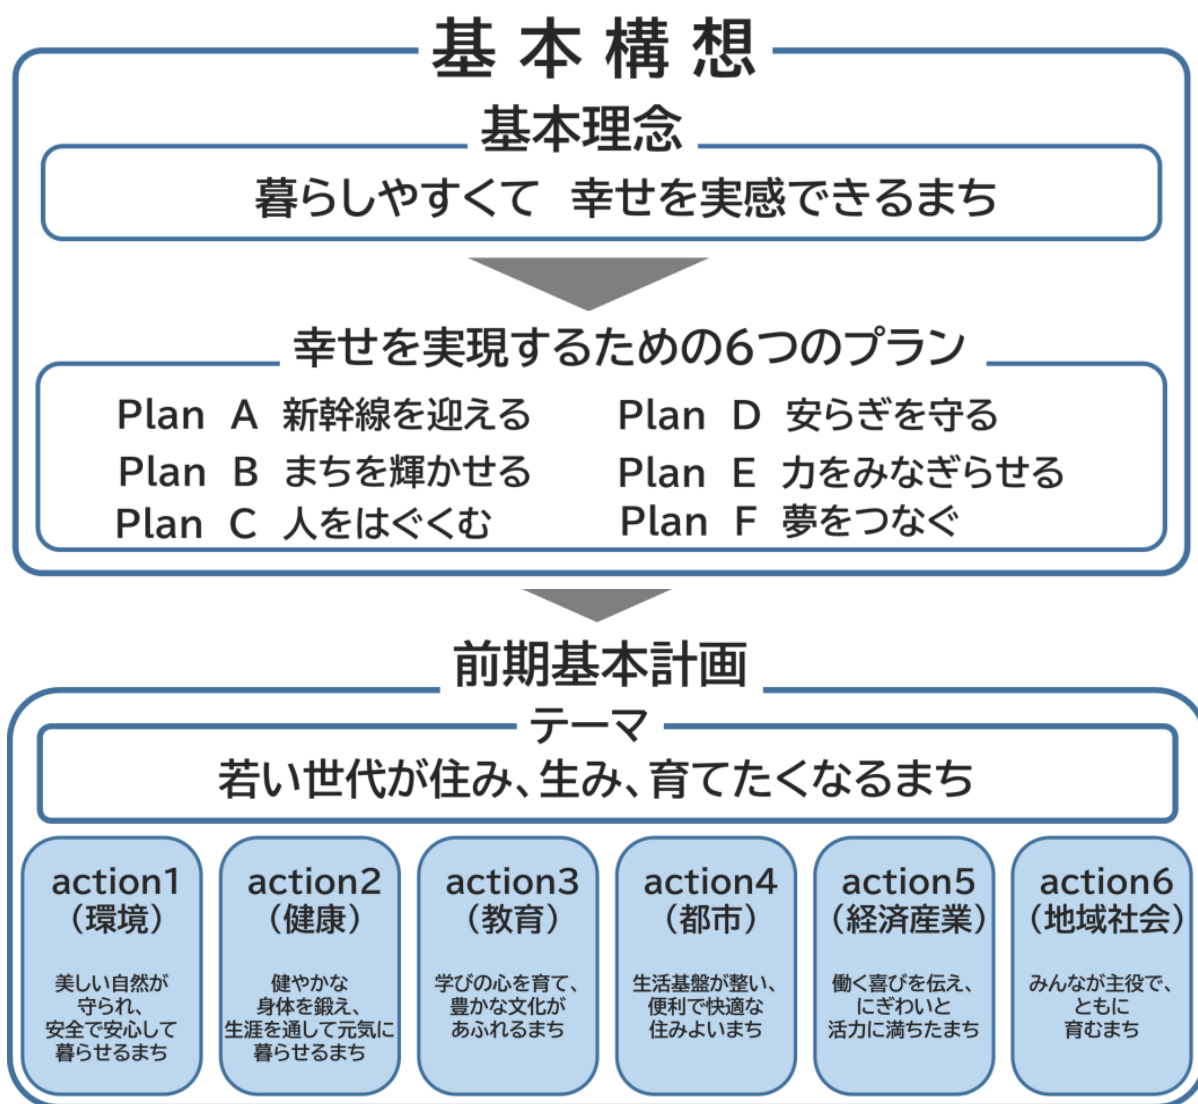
基本構想

基本理念

暮らしやすくて　幸せを実感できるまち

幸せを実現するための6つのプラン

Plan A 新幹線を迎える
Plan B まちを輝かせる
Plan C 人をはぐくむ
Plan D 安らぎを守る
Plan E 力をみなぎらせる
Plan F 夢をつなぐ

前期基本計画

テーマ

若い世代が住み、生み、育てたくなるまち

action1（環境）
美しい自然が守られ、安全で安心して暮らせるまち

action2（健康）
健やかな身体を鍛え、生涯を通して元気に暮らせるまち

action3（教育）
学びの心を育て、豊かな文化があふれるまち

action4（都市）
生活基盤が整い、便利で快適な住みよいまち

action5（経済産業）
働く喜びを伝え、にぎわいと活力に満ちたまち

action6（地域社会）
みんなが主役で、ともに育むまち